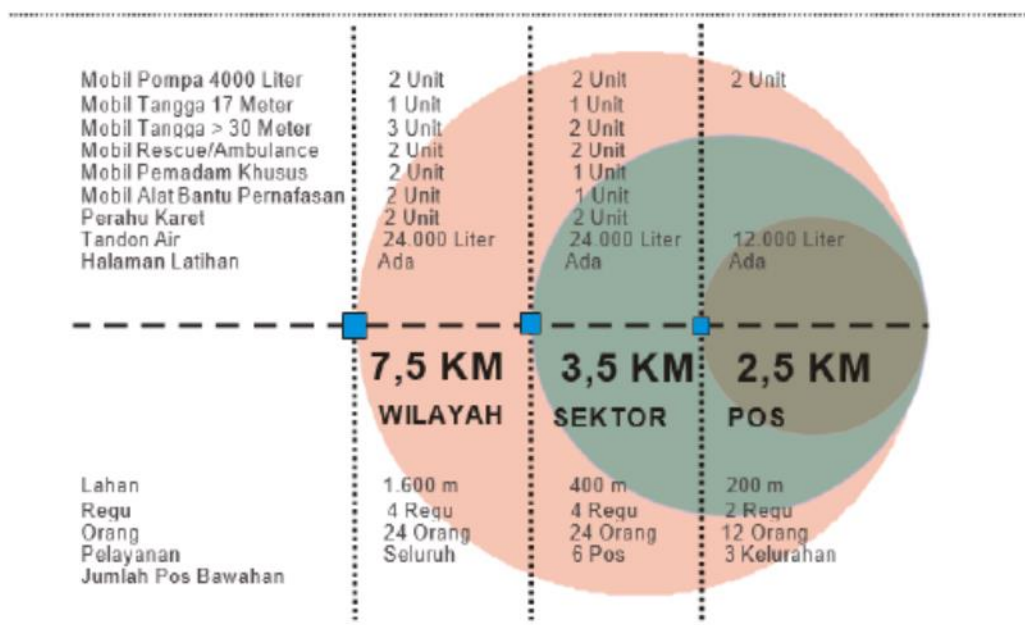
| | | | |
|---|---|---|---|
| Mobil Pompa 4000 Liter | 2 Unit | 2 Unit | 2 Unit |
| Mobil Tangga 17 Meter | 1 Unit | 1 Unit | |
| Mobil Tangga > 30 Meter | 3 Unit | 2 Unit | |
| Mobil Rescue/Ambulance | 2 Unit | 2 Unit | |
| Mobil Pemadam Khusus | 2 Unit | 1 Unit | |
| Mobil Alat Bantu Pernafasan | 2 Unit | 1 Unit | |
| Perahu Karet | 2 Unit | 2 Unit | |
| Tandon Air | 24.000 Liter | 24.000 Liter | 12.000 Liter |
| Halaman Latihan | Ada | Ada | Ada |

7,5 KM WILAYAH

3,5 KM SEKTOR

2,5 KM POS

| | | | |
|---|---|---|---|
| Lahan | 1.600 m | 400 m | 200 m |
| Regu | 4 Regu | 4 Regu | 2 Regu |
| Orang | 24 Orang | 24 Orang | 12 Orang |
| Pelayanan | Seluruh | 6 Pos | 3 Kelurahan |
| Jumlah Pos Bawahan | | | |